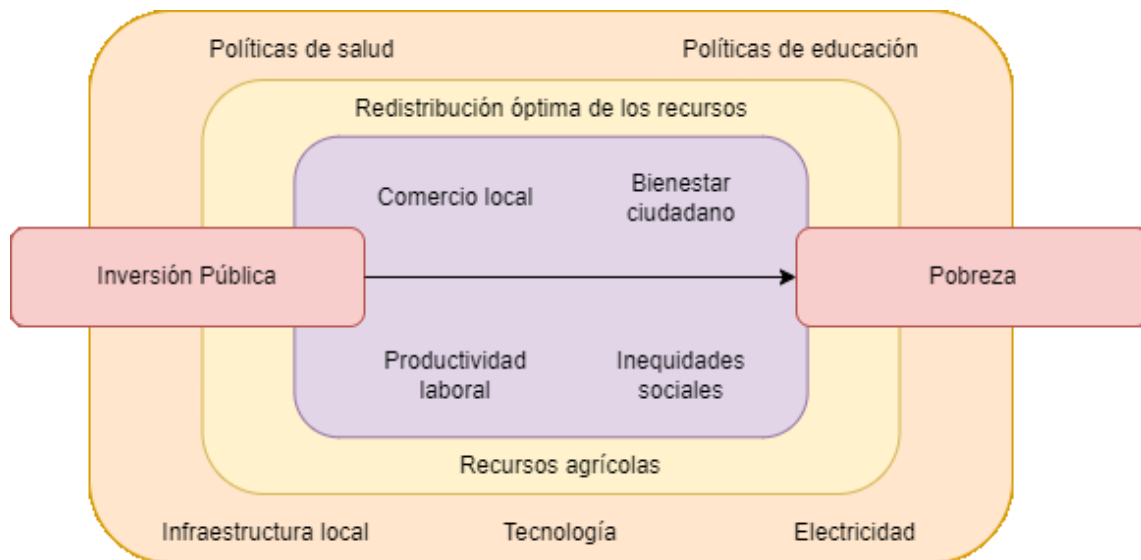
Políticas de salud

Políticas de educación

Redistribución óptima de los recursos

Comercio local

Bienestar ciudadano

Inversión Pública

Pobreza

Productividad laboral

Inequidades sociales

Recursos agrícolas

Infraestructura local

Tecnología

Electricidad